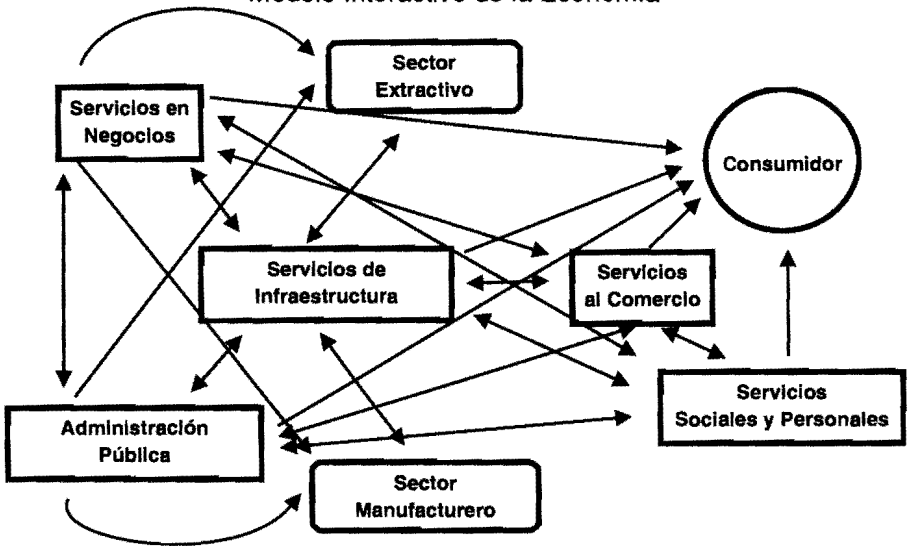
Modelo Interactivo de la Economía

Sector Extractivo

Servicios en Negocios

Consumidor

Servicios de Infraestructura

Servicios al Comercio

Servicios Sociales y Personales

Administración Pública

Sector Manufacturero